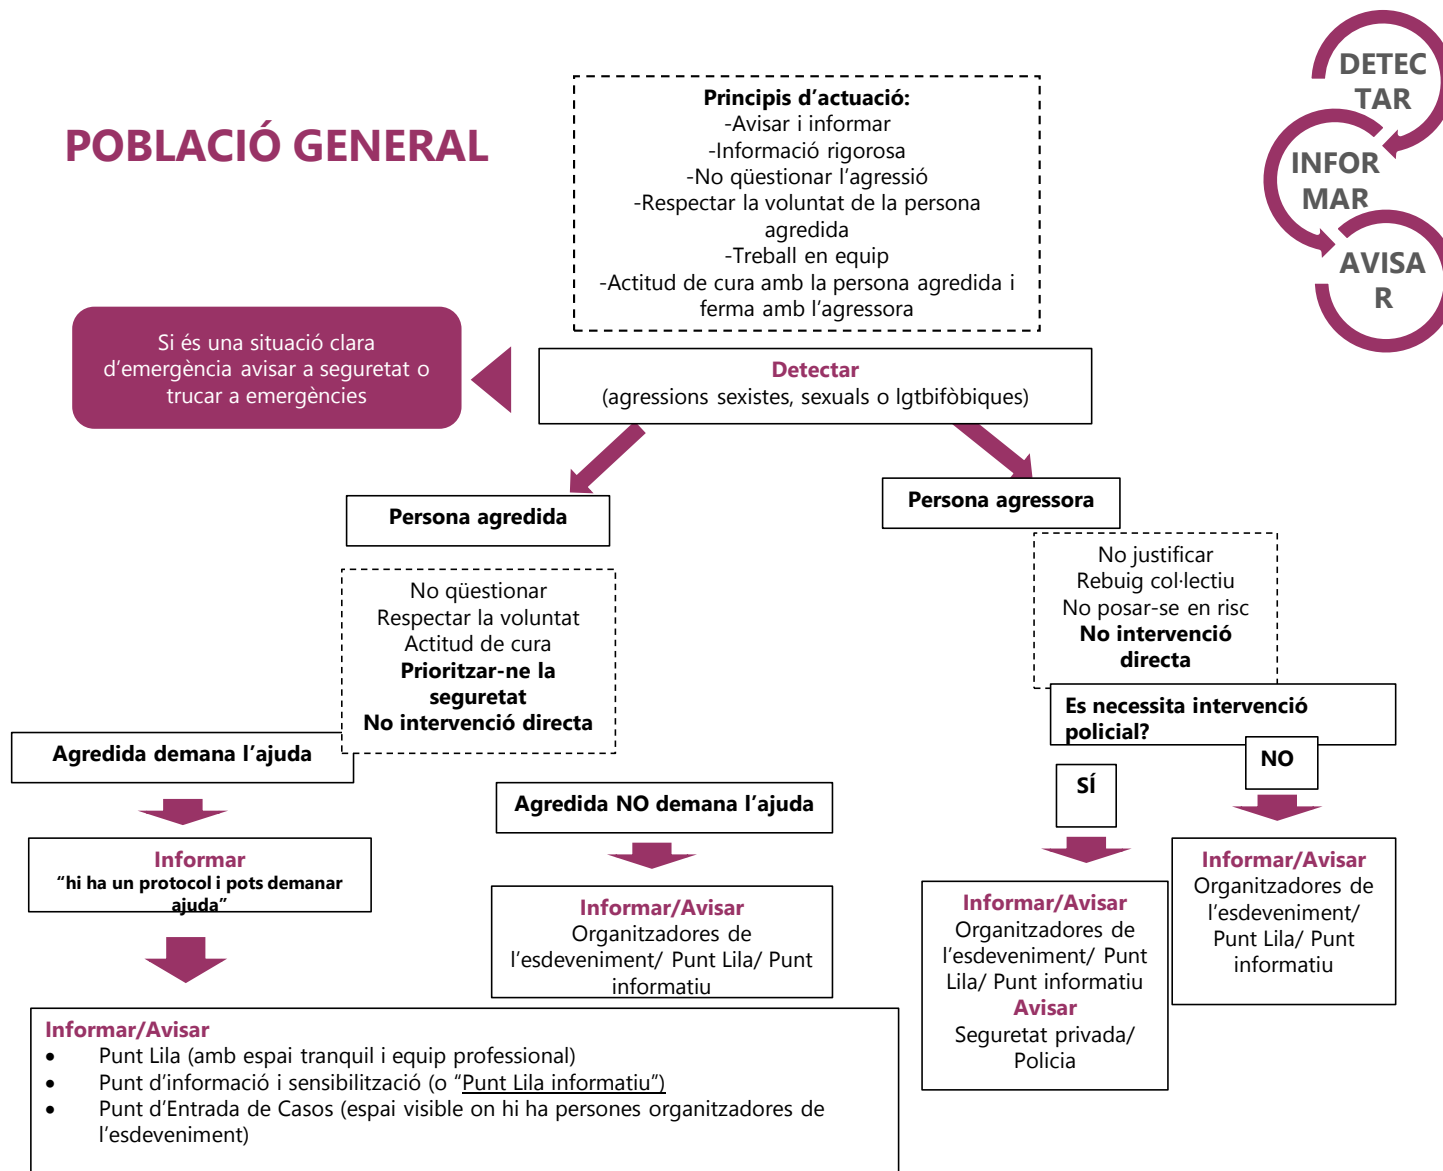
POBLACIÓ GENERAL

DETEC TAR
INFOR MAR
AVISA R

**Principis d'actuació:**
-Avisar i informar
-Informació rigorosa
-No qüestionar l'agressió
-Respectar la voluntat de la persona agredida
-Treball en equip
-Actitud de cura amb la persona agredida i ferma amb l'agressora

Si és una situació clara d'emergència avisar a seguretat o trucar a emergències

Detectar
(agressions sexistes, sexuals o lgtbifòbiques)

Persona agredida

No qüestionar
Respectar la voluntat
Actitud de cura
**Prioritzar-ne la seguretat**
**No intervenció directa**

Persona agressora

No justificar
Rebuig col·lectiu
No posar-se en risc
**No intervenció directa**

Es necessita intervenció policial?

SÍ

NO

Agredida demana l'ajuda

Informar
"hi ha un protocol i pots demanar ajuda"

Agredida NO demana l'ajuda

Informar/Avisar
Organitzadores de l'esdeveniment/ Punt Lila/ Punt informatiu

Informar/Avisar
Organitzadores de l'esdeveniment/ Punt Lila/ Punt informatiu
Avisar
Seguretat privada/ Policia

Informar/Avisar
Organitzadores de l'esdeveniment/ Punt Lila/ Punt informatiu

Informar/Avisar
- Punt Lila (amb espai tranquil i equip professional)
- Punt d'informació i sensibilització (o "Punt Lila informatiu")
- Punt d'Entrada de Casos (espai visible on hi ha persones organitzadores de l'esdeveniment)